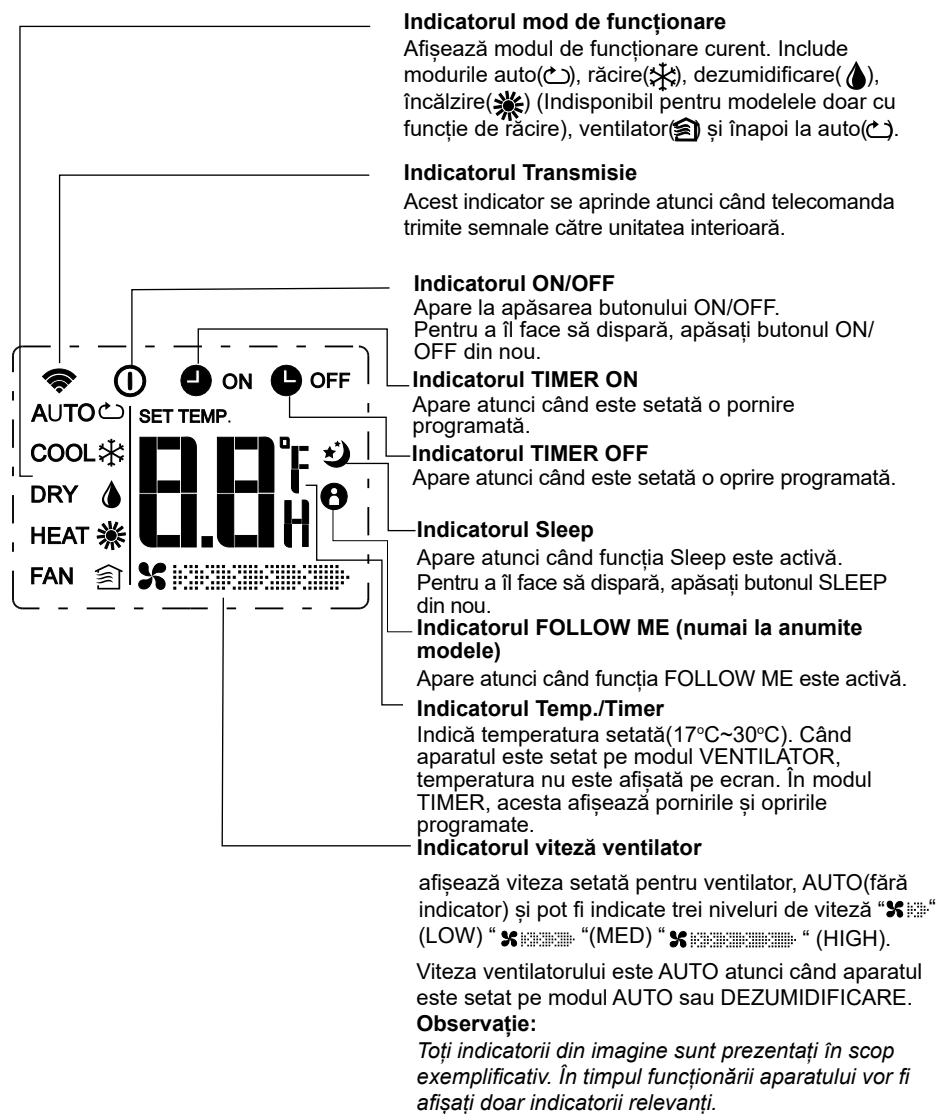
**Indicatorul mod de funcționare**
Afișează modul de funcționare curent. Include modurile auto(), răcire(), dezumidificare(), încălzire() (Indisponibil pentru modelele doar cu funcție de răcire), ventilator() și înapoi la auto().

**Indicatorul Transmisie**
Acest indicator se aprinde atunci când telecomanda trimite semnale către unitatea interioară.

**Indicatorul ON/OFF**
Apare la apăsarea butonului ON/OFF. Pentru a îl face să dispară, apăsați butonul ON/OFF din nou.

ON OFF

**Indicatorul TIMER ON**
Apare atunci când este setată o pornire programată.

AUTO
SET TEMP.
COOL
DRY
HEAT
FAN

8.8 °F H

**Indicatorul TIMER OFF**
Apare atunci când este setată o oprire programată.

**Indicatorul Sleep**
Apare atunci când funcția Sleep este activă. Pentru a îl face să dispară, apăsați butonul SLEEP din nou.

**Indicatorul FOLLOW ME (numai la anumite modele)**
Apare atunci când funcția FOLLOW ME este activă.

**Indicatorul Temp./Timer**
Indică temperatura setată(17°C~30°C). Când aparatul este setat pe modul VENTILATOR, temperatura nu este afișată pe ecran. În modul TIMER, acesta afișează pornirile și opririle programate.

**Indicatorul viteză ventilator**

afișează viteza setată pentru ventilator, AUTO(fără indicator) și pot fi indicate trei niveluri de viteză "" (LOW) " "(MED) " " (HIGH).

Viteza ventilatorului este AUTO atunci când aparatul este setat pe modul AUTO sau DEZUMIDIFICARE.
**Observație:**
*Toți indicatorii din imagine sunt prezentați în scop exemplificativ. În timpul funcționării aparatului vor fi afișați doar indicatorii relevanți.*